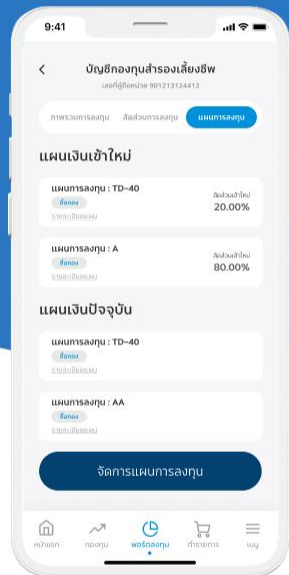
9:41

<

บัญชีกองทุนสำรองเลี้ยงชีพ

เลขที่ผู้ถือหน่วย 901213124412

ภาพรวมการลงทุน

สัดส่วนการลงทุน

แผนการลงทุน

แผนเงินเข้าใหม่

แผนการลงทุน : TD-40

ซื้อกอง

รายละเอียดแผน

สัดส่วนเข้าใหม่

20.00%

แผนการลงทุน : A

ซื้อกอง

รายละเอียดแผน

สัดส่วนเข้าใหม่

80.00%

แผนเงินปัจจุบัน

แผนการลงทุน : TD-40

ซื้อกอง

รายละเอียดแผน

แผนการลงทุน : AA

ซื้อกอง

รายละเอียดแผน

จัดการแผนการลงทุน

หน้าแรก

กองทุน

พอร์ตลงทุน

ทำรายการ

เมนู